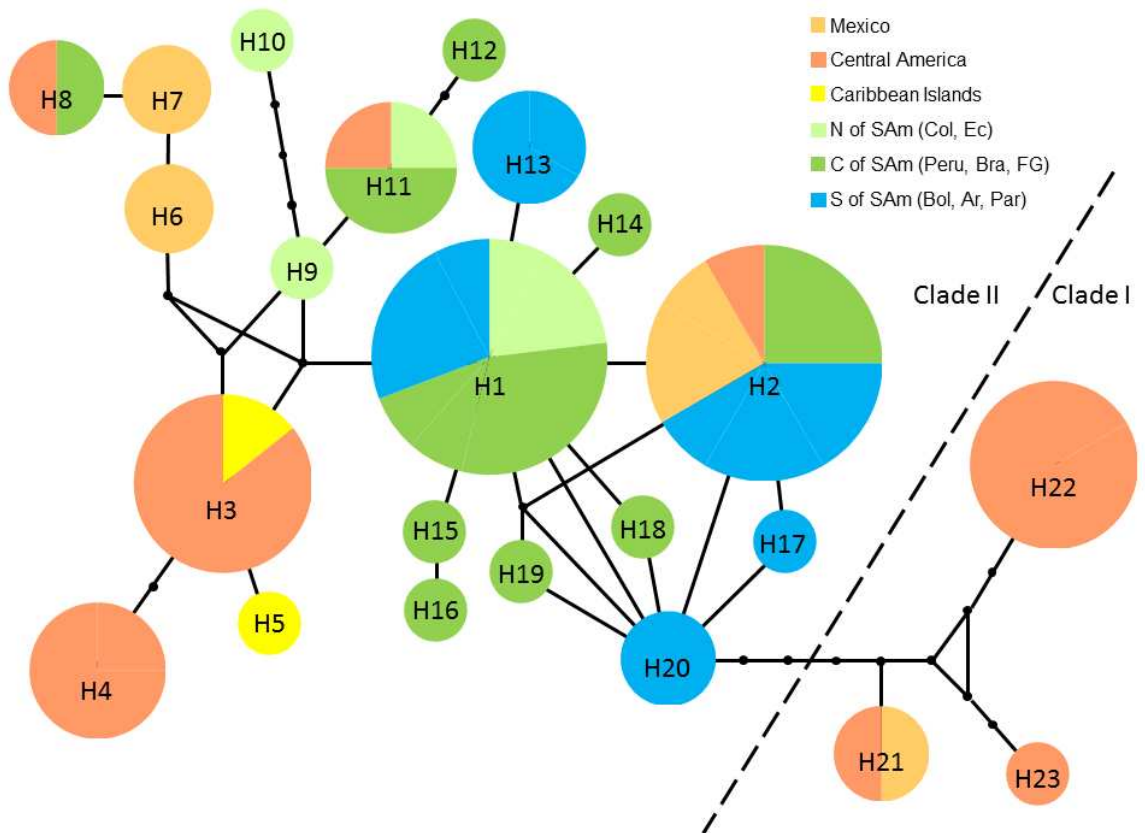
Mexico
Central America
Caribbean Islands
N of SAm (Col, Ec)
C of SAm (Peru, Bra, FG)
S of SAm (Bol, Ar, Par)

Clade II
Clade I

H10
H12
H8
H7
H13
H11
H6
H14
H9
H1
H2
H3
H22
H15
H18
H17
H19
H16
H5
H20
H4
H21
H23